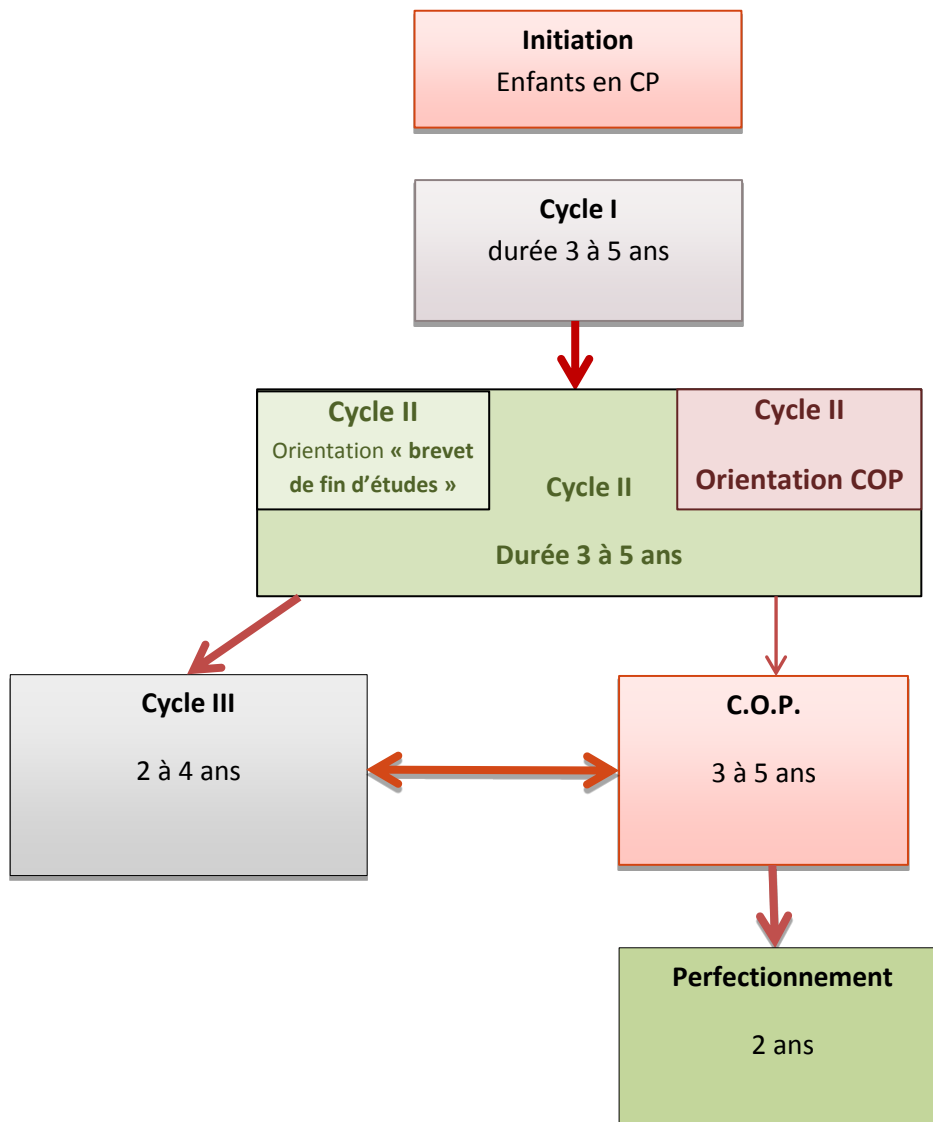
Initiation
Enfants en CP

Cycle I
durée 3 à 5 ans

Cycle II
Orientation « brevet de fin d'études »

Cycle II

Cycle II
Orientation COP

Durée 3 à 5 ans

Cycle III
2 à 4 ans

C.O.P.
3 à 5 ans

Perfectionnement
2 ans